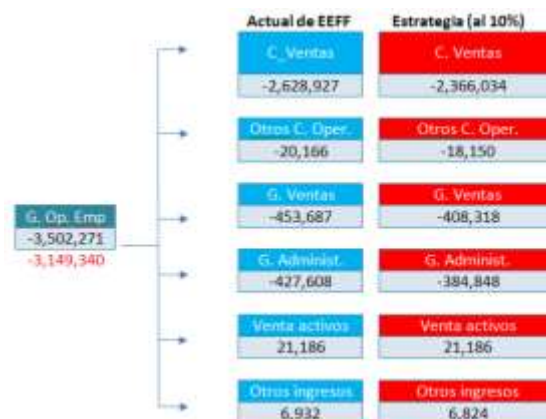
G. Op. Emp
-3,502,271
-3,149,340

Actual de EEFF

C_Ventas
-2,628,927

Otros C. Oper.
-20,166

G. Ventas
-453,687

G. Administ.
-427,608

Venta activos
21,186

Otros ingresos
6,932

Estrategia (al 10%)

C. Ventas
-2,366,034

Otros C. Oper.
-18,150

G. Ventas
-408,318

G. Administ.
-384,848

Venta activos
21,186

Otros ingresos
6,824